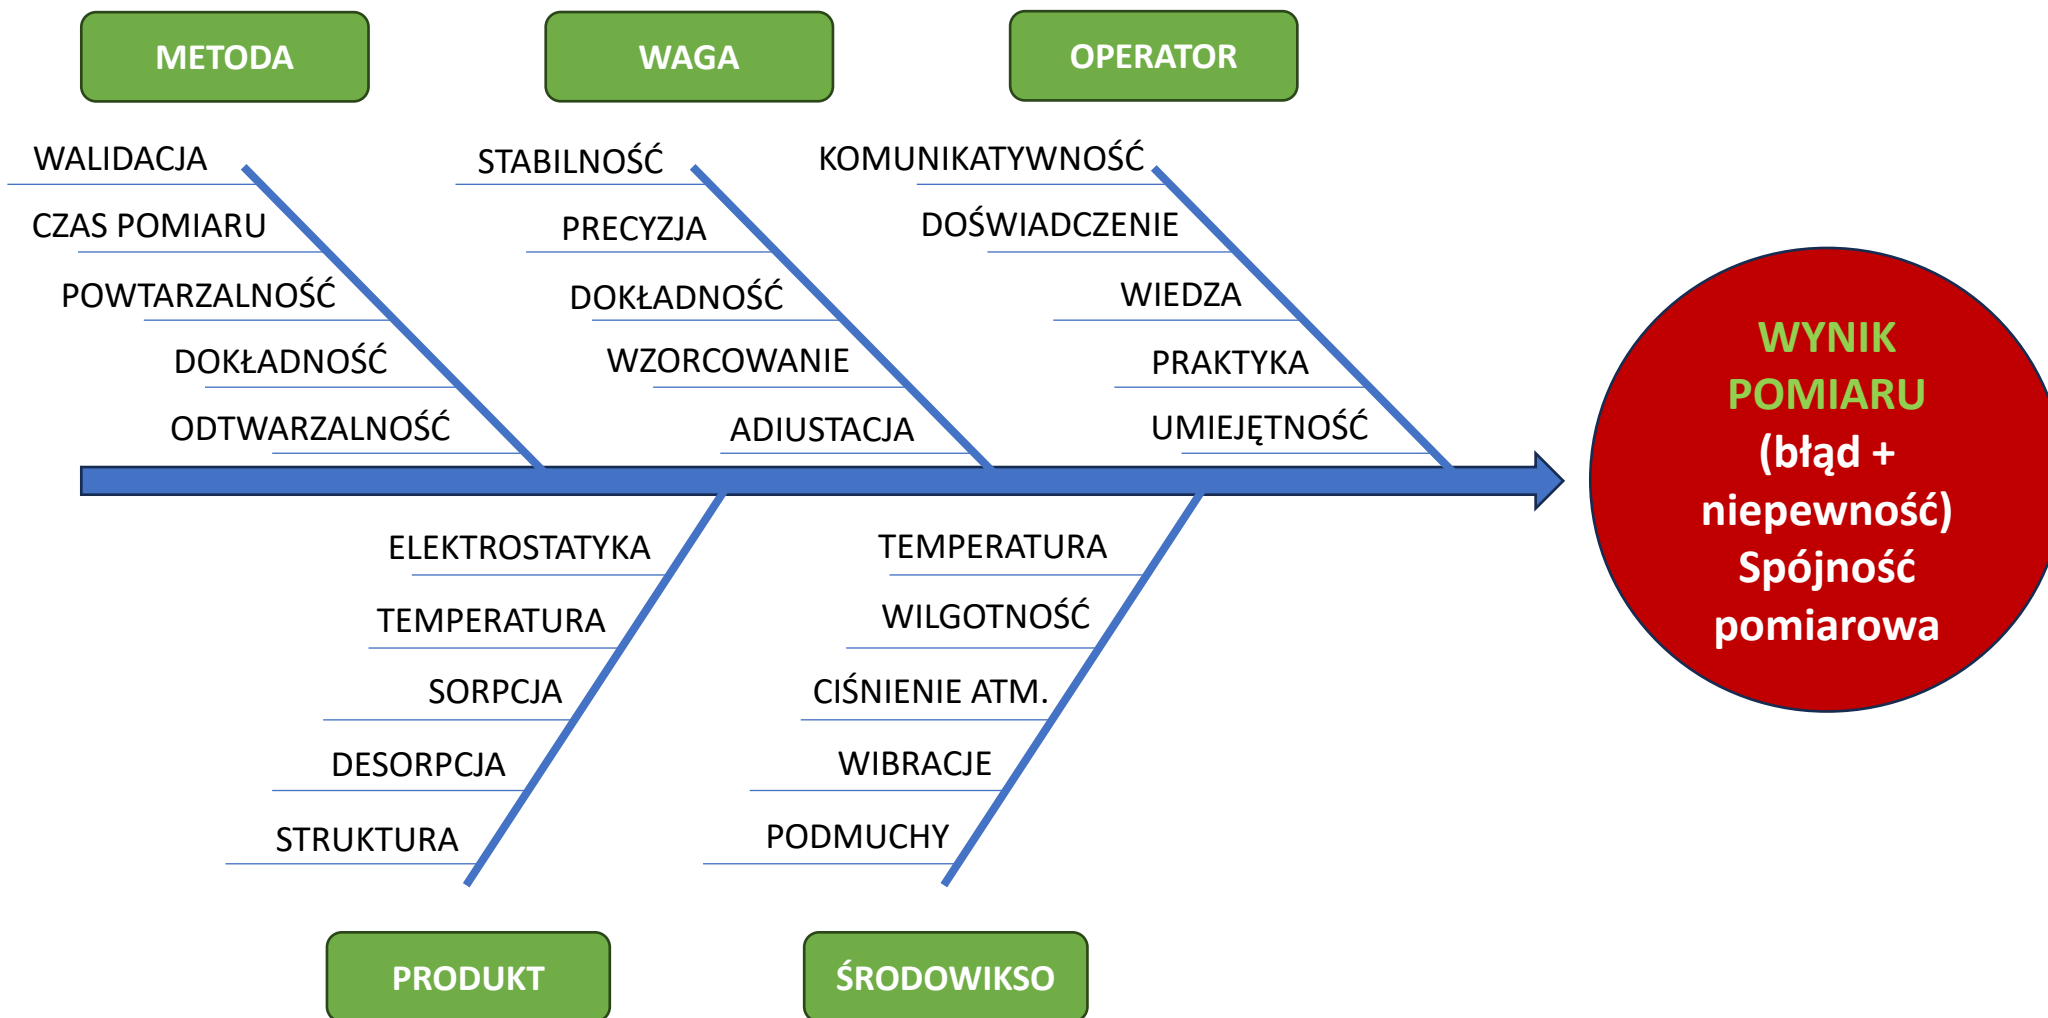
METODA

WAGA

OPERATOR

WALIDACJA

CZAS POMIARU

POWTARZALNOŚĆ

DOKŁADNOŚĆ

ODTWARZALNOŚĆ

STABILNOŚĆ

PRECYZJA

DOKŁADNOŚĆ

WZORCOWANIE

ADIUSTACJA

KOMUNIKATYWNOŚĆ

DOŚWIADCZENIE

WIEDZA

PRAKTYKA

UMIEJĘTNOŚĆ

WYNIK POMIARU (błąd + niepewność) Spójność pomiarowa

ELEKTROSTATYKA

TEMPERATURA

SORPCJA

DESORPCJA

STRUKTURA

TEMPERATURA

WILGOTNOŚĆ

CIŚNIENIE ATM.

WIBRACJE

PODMUCHY

PRODUKT

ŚRODOWIKSO